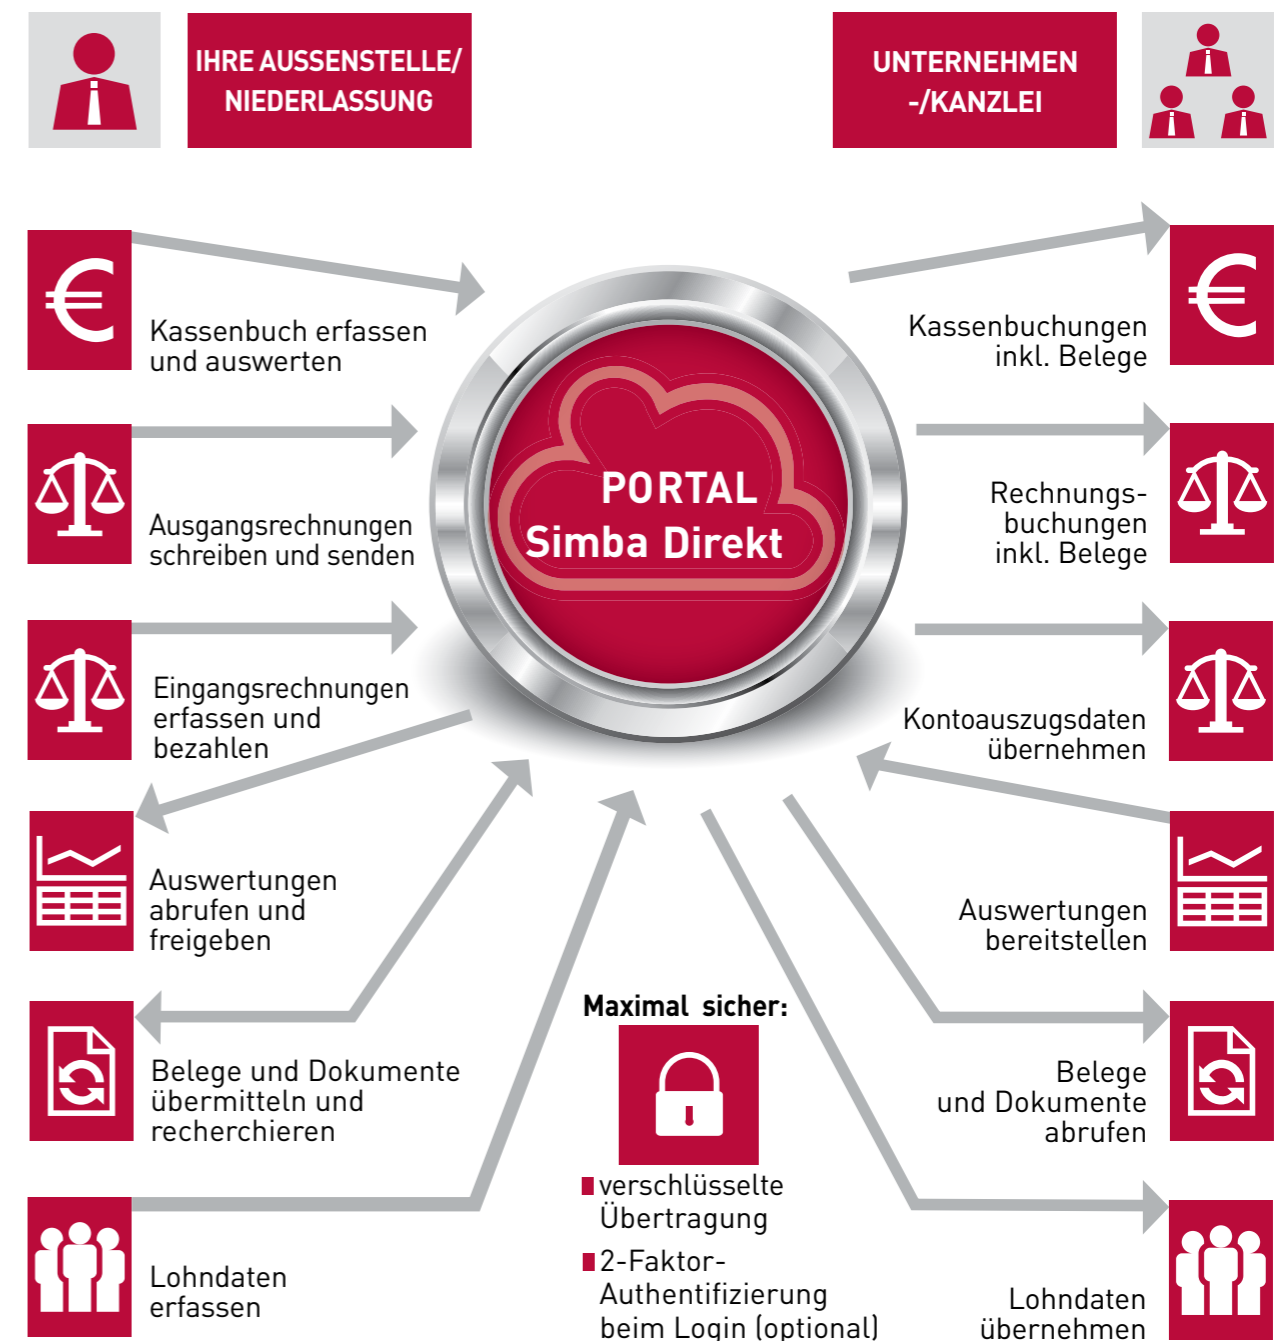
IHRE AUSSENSTELLE/ NIEDERLASSUNG

UNTERNEHMEN -/KANZLEI

Kassenbuch erfassen und auswerten

Ausgangsrechnungen schreiben und senden

Eingangsrechnungen erfassen und bezahlen

Auswertungen abrufen und freigeben

Belege und Dokumente übermitteln und recherchieren

Lohndaten erfassen

PORTAL
Simba Direkt

Kassenbuchungen inkl. Belege

Rechnungsbuchungen inkl. Belege

Kontoauszugsdaten übernehmen

Auswertungen bereitstellen

Belege und Dokumente abrufen

Lohndaten übernehmen

Maximal sicher:

verschlüsselte Übertragung

2-Faktor-Authentifizierung beim Login (optional)